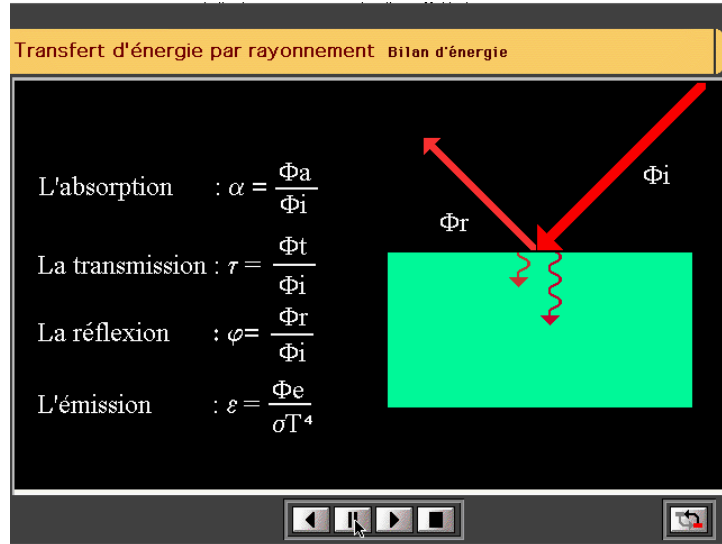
Transfert d'énergie par rayonnement Bilan d'énergie

L'absorption : $\alpha = \frac{\Phi a}{\Phi i}$

La transmission : $\tau = \frac{\Phi t}{\Phi i}$

La réflexion : $\varphi = \frac{\Phi r}{\Phi i}$

L'émission : $\varepsilon = \frac{\Phi e}{\sigma T^4}$

$\Phi$i

$\Phi$r